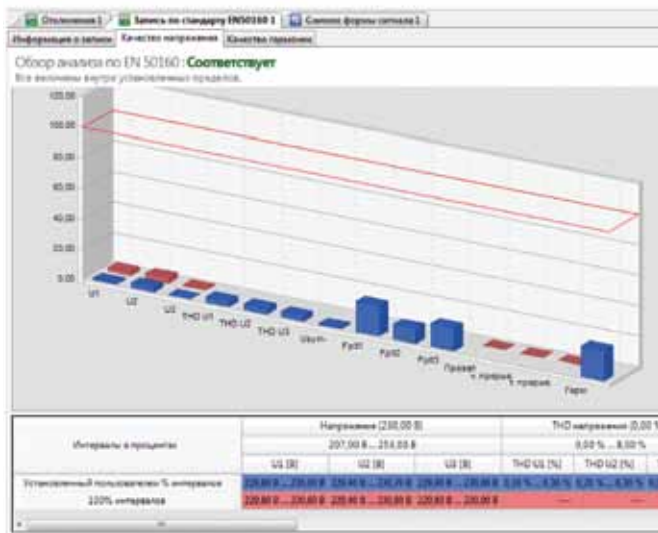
Отклонения 1 | Запись по стандарту EN50160 1 | Снимок формы сигнала 1

Информация о записи | Качество напряжения | Качество гармоник

Обзор анализа по EN 50160 : Соответствует

Все величины внутри установленных пределов.

120.00
100.00
80.00
60.00
40.00
20.00
0.00

U1
U2
U3
THD U1
THD U2
THD U3
Uоткл
Pplt1
Pplt2
Pplt3
Провал
Прерыв
Прерыв
Гарм

| Интервалы в процентах | Напряжение (230,00 В) | | | THD напряжения (0,00 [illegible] | |
|---|---|---|---|---|---|
| | 207,00 В ... 253,00 В | | | 0,00 % ... 8,00 % | |
| | U1 [В] | U2 [В] | U3 [В] | THD U1 [%] | THD U2 [%] |
| Установленный пользователем % интервала | 220,80 В ... 230,80 В | 220,80 В ... 230,70 В | 220,80 В ... 230,80 В | 0,30 % ... 4,30 % | 0,20 % ... 4,30 % |
| 100% интервалов | 220,80 В ... 230,80 В | 220,80 В ... 230,80 В | 220,80 В ... 230,80 В | --- | --- |